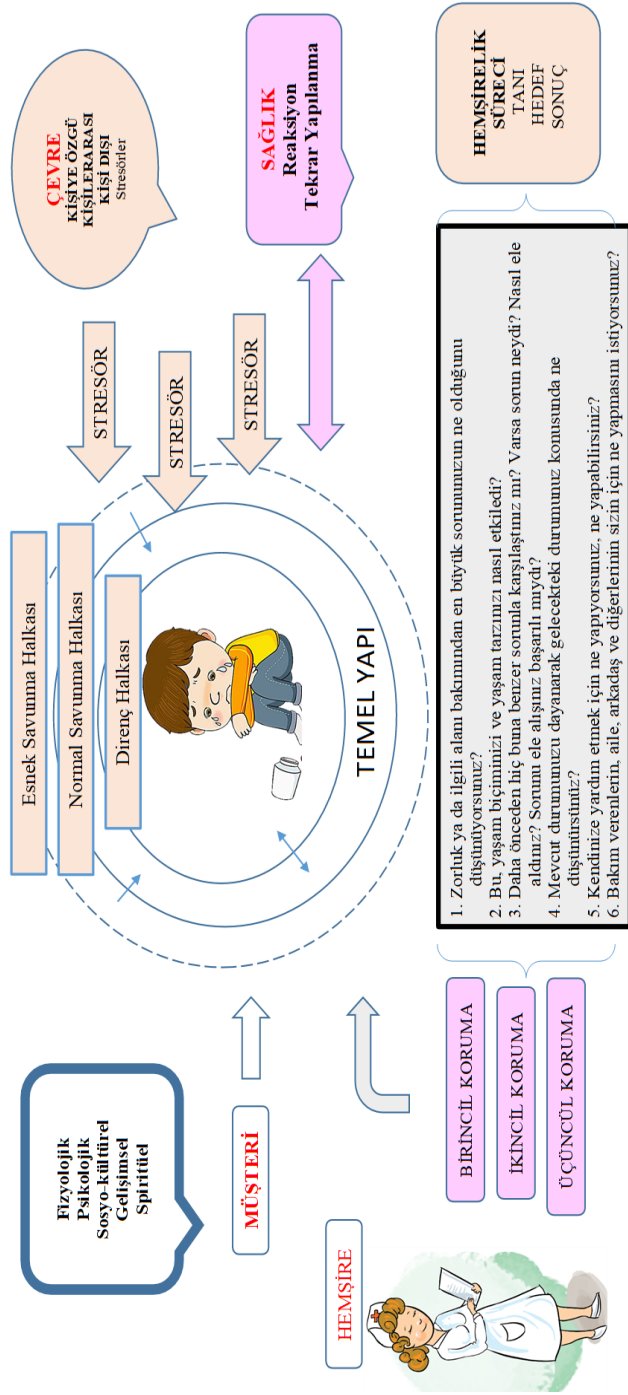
ÇEVRE
KİŞİYE ÖZGÜ
KİŞİLERARASI
KİŞİ DIŞI
Stresörler

SAĞLIK
Reaksiyon
Tekrar Yapılanma

HEMŞİRELİK SÜRECİ
TANI
HEDEF
SONUÇ

STRESÖR
STRESÖR
STRESÖR

Esnek Savunma Halkası
Normal Savunma Halkası
Direnç Halkası

TEMEL YAPI

1. Zorluk ya da ilgili alanı bakımından en büyük sorununuzun ne olduğunu düşünüyorsunuz?
2. Bu, yaşam biçiminizi ve yaşam tarzınızı nasıl etkiledi?
3. Daha önceden hiç buna benzer sorunla karşılaştınız mı? Varsa sorun neydi? Nasıl ele aldınız? Sorunu ele alışınız başarılı mıydı?
4. Mevcut durumunuzu dayanarak gelecekteki durumunuz konusunda ne düşünürsünüz?
5. Kendinize yardım etmek için ne yapıyorsunuz, ne yapabilirsiniz?
6. Bakım verenlerin, aile, arkadaş ve diğerlerinin sizin için ne yapmasını istiyorsunuz?

Fizyolojik
Psikolojik
Sosyo-kültürel
Gelişimsel
Spritüel

MÜŞTERİ

BİRİNCİL KORUMA
İKİNCİL KORUMA
ÜÇÜNCÜL KORUMA

HEMŞİRE